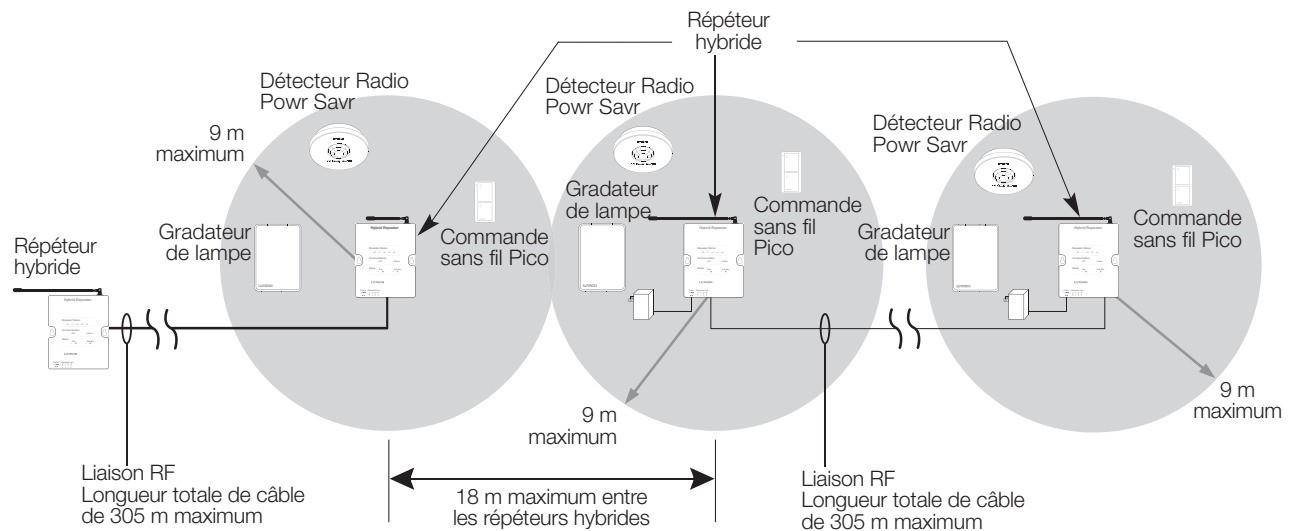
Répéteur hybride

Détecteur Radio Powr Savr

Détecteur Radio Powr Savr

Détecteur Radio Powr Savr

9 m maximum

Gradateur de lampe

Commande sans fil Pico

Gradateur de lampe

Commande sans fil Pico

Gradateur de lampe

Commande sans fil Pico

Répéteur hybride

9 m maximum

9 m maximum

Liaison RF
Longueur totale de câble de 305 m maximum

18 m maximum entre les répéteurs hybrides

Liaison RF
Longueur totale de câble de 305 m maximum